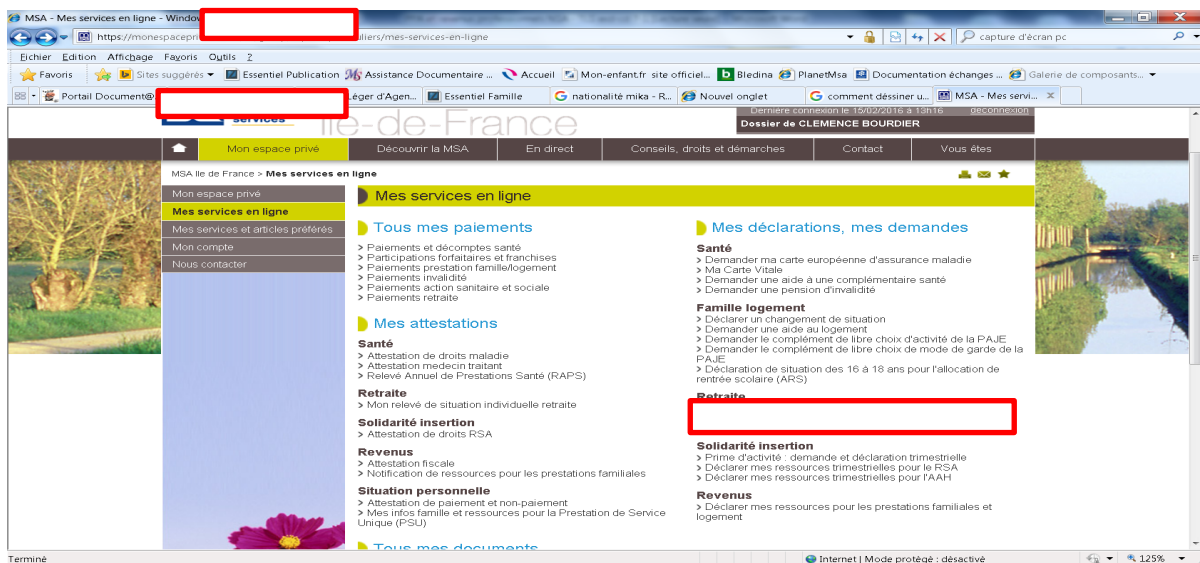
MSA - Mes services en ligne - Windo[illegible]

https://monespacepri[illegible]liers/mes-services-en-ligne

capture d'écran pc

Fichier Edition Affichage Favoris Outils ?

Favoris | Sites suggérés | Essentiel Publication | Assistance Documentaire ... | Accueil | Mon-enfant.fr site officiel... | Bledina | PlanetMsa | Documentation échanges ... | Galerie de composants...

Portail Document@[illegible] | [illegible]éger d'Agen... | Essentiel Famille | nationalité mika - R... | Nouvel onglet | comment déssiner u... | MSA - Mes servi...

services

Ile-de-France

Dernière connexion le 15/02/2016 à 15h16 déconnexion

Dossier de CLEMENCE BOURDIER

Mon espace privé | Découvrir la MSA | En direct | Conseils, droits et démarches | Contact | Vous êtes

MSA Ile de France > Mes services en ligne

Mon espace privé
Mes services en ligne
Mes services et articles préférés
Mon compte
Nous contacter

Mes services en ligne

Tous mes paiements
> Paiements et décomptes santé
> Participations forfaitaires et franchises
> Paiements prestation famille/logement
> Paiements invalidité
> Paiements action sanitaire et sociale
> Paiements retraite

Mes attestations
Santé
> Attestation de droits maladie
> Attestation medecin traitant
> Relevé Annuel de Prestations Santé (RAPS)
Retraite
> Mon relevé de situation individuelle retraite
Solidarité insertion
> Attestation de droits RSA
Revenus
> Attestation fiscale
> Notification de ressources pour les prestations familiales
Situation personnelle
> Attestation de paiement et non-paiement
> Mes infos famille et ressources pour la Prestation de Service Unique (PSU)

Tous mes documents

Mes déclarations, mes demandes
Santé
> Demander ma carte européenne d'assurance maladie
> Ma Carte Vitale
> Demander une aide à une complémentaire santé
> Demander une pension d'invalidité
Famille logement
> Déclarer un changement de situation
> Demander une aide au logement
> Demander le complément de libre choix d'activité de la PAJE
> Demander le complément de libre choix de mode de garde de la PAJE
> Déclaration de situation des 16 à 18 ans pour l'allocation de rentrée scolaire (ARS)
Retraite
Solidarité insertion
> Prime d'activité : demande et déclaration trimestrielle
> Déclarer mes ressources trimestrielles pour le RSA
> Déclarer mes ressources trimestrielles pour l'AAH
Revenus
> Déclarer mes ressources pour les prestations familiales et logement

Terminé | Internet | Mode protégé : désactivé | 125%